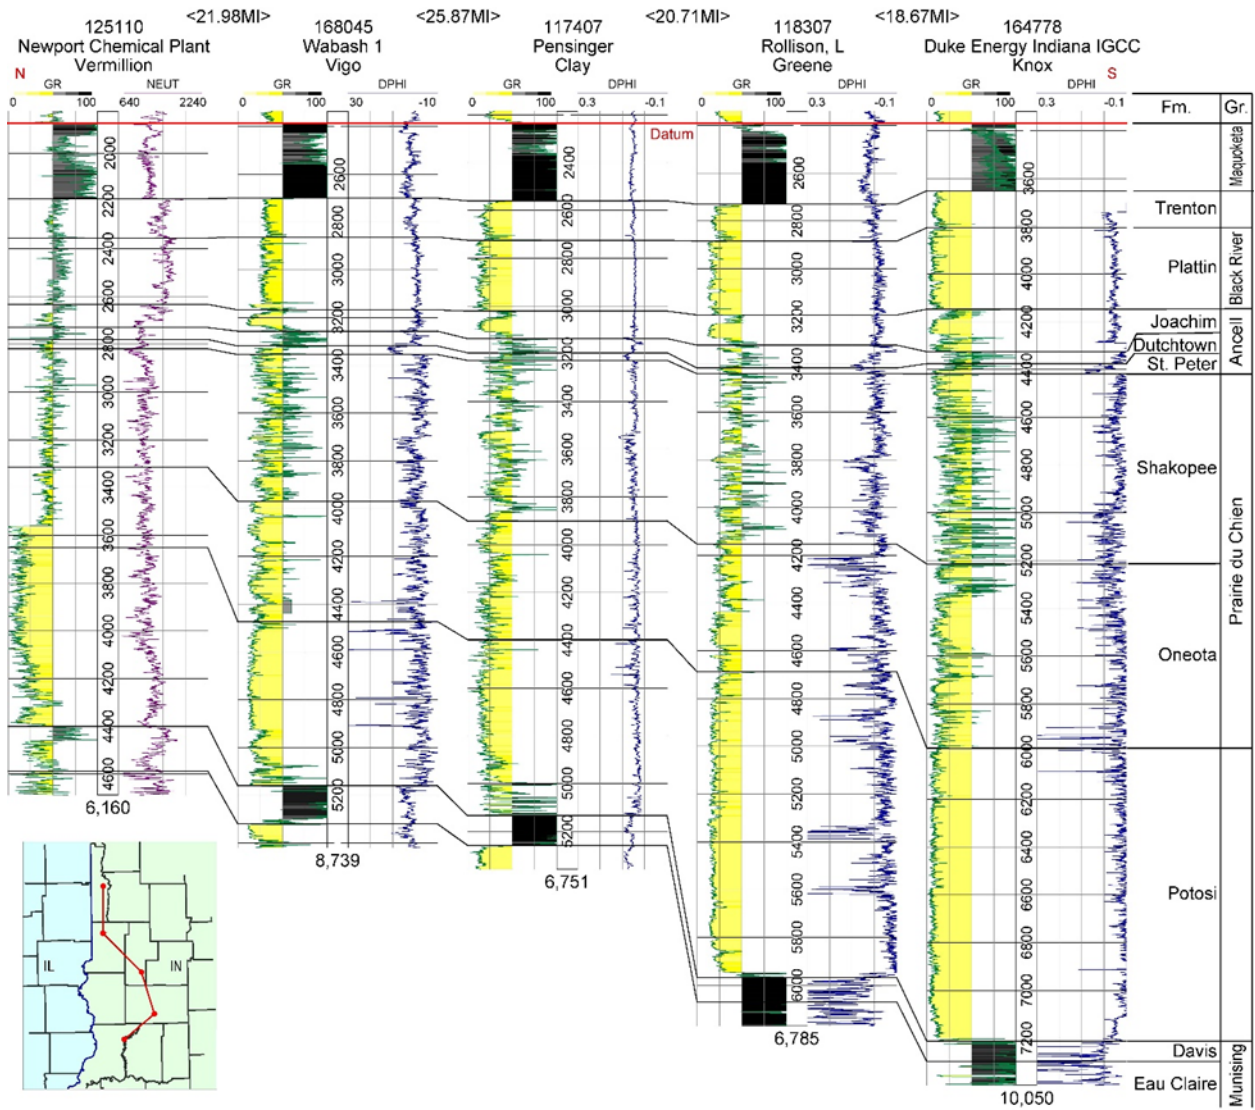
125110
Newport Chemical Plant
Vermillion

<21.98MI>

168045
Wabash 1
Vigo

<25.87MI>

117407
Pensinger
Clay

<20.71MI>

118307
Rollison, L
Greene

<18.67MI>

164778
Duke Energy Indiana IGCC
Knox

N

S

GR
0 100
NEUT
640 2240

GR
0 100
DPHI
30 -10

GR
0 100
DPHI
0.3 -0.1

GR
0 100
DPHI
0.3 -0.1

GR
0 100
DPHI
0.3 -0.1

Datum

2000 2200 2400 2600 2800 3000 3200 3400 3600 3800 4000 4200 4400 4600
6,160

2600 2800 3000 3200 3400 3600 3800 4000 4200 4400 4600 4800 5000 5200
8,739

2400 2600 2800 3000 3200 3400 3600 3800 4000 4200 4400 4600 4800 5000 5200
6,751

2600 2800 3000 3200 3400 3600 3800 4000 4200 4400 4600 4800 5000 5200 5400 5600 5800 6000
6,785

3600 3800 4000 4200 4400 4600 4800 5000 5200 5400 5600 5800 6000 6200 6400 6600 6800 7000 7200
10,050

| Fm. | Gr. |
|---|---|
| | Maquoketa |
| Trenton | |
| Plattin | Black River |
| Joachim | Ancell |
| Dutchtown | |
| St. Peter | |
| Shakopee | Prairie du Chien |
| Oneota | |
| Potosi | |
| Davis | Munising |
| Eau Claire | |

IL
IN